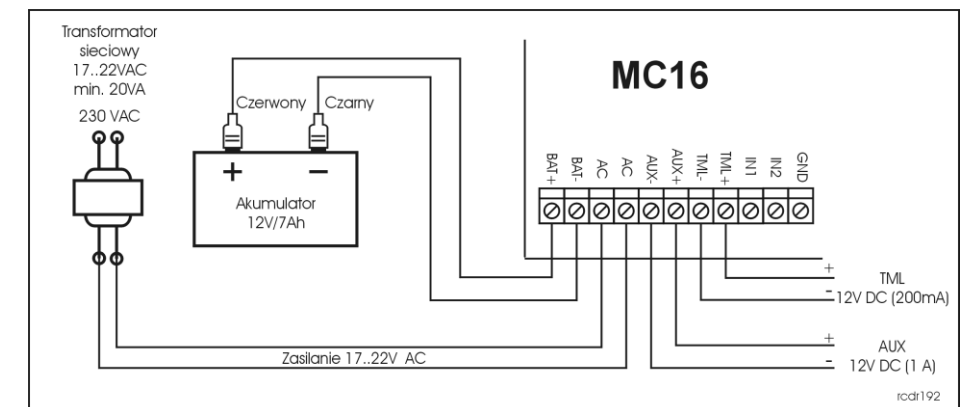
Transformator sieciowy 17..22VAC min. 20VA

230 VAC

Czerwony

Czarny

+

−

Akumulator 12V/7Ah

MC16

BAT+

BAT-

AC

AC

AUX-

AUX+

TML-

TML+

IN1

IN2

GND

+

TML

−

12V DC (200mA)

+

AUX

−

12V DC (1 A)

Zasilanie 17..22V AC

rcdr192